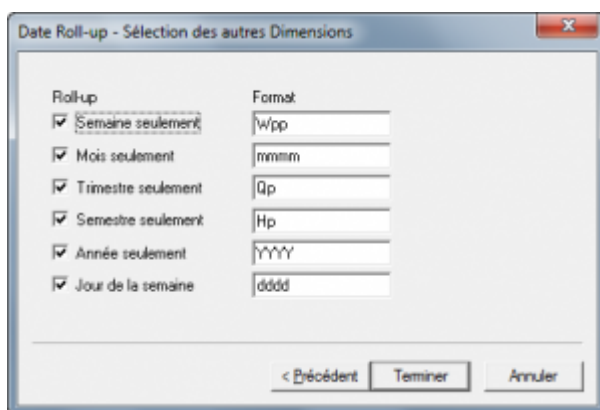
Date Roll-up - Sélection des autres Dimensions

Roll-up
Format

Semaine seulement
Wpp

Mois seulement
mmmm

Trimestre seulement
Qp

Semestre seulement
Hp

Année seulement
YYYY

Jour de la semaine
dddd

< Précédent
Terminer
Annuler